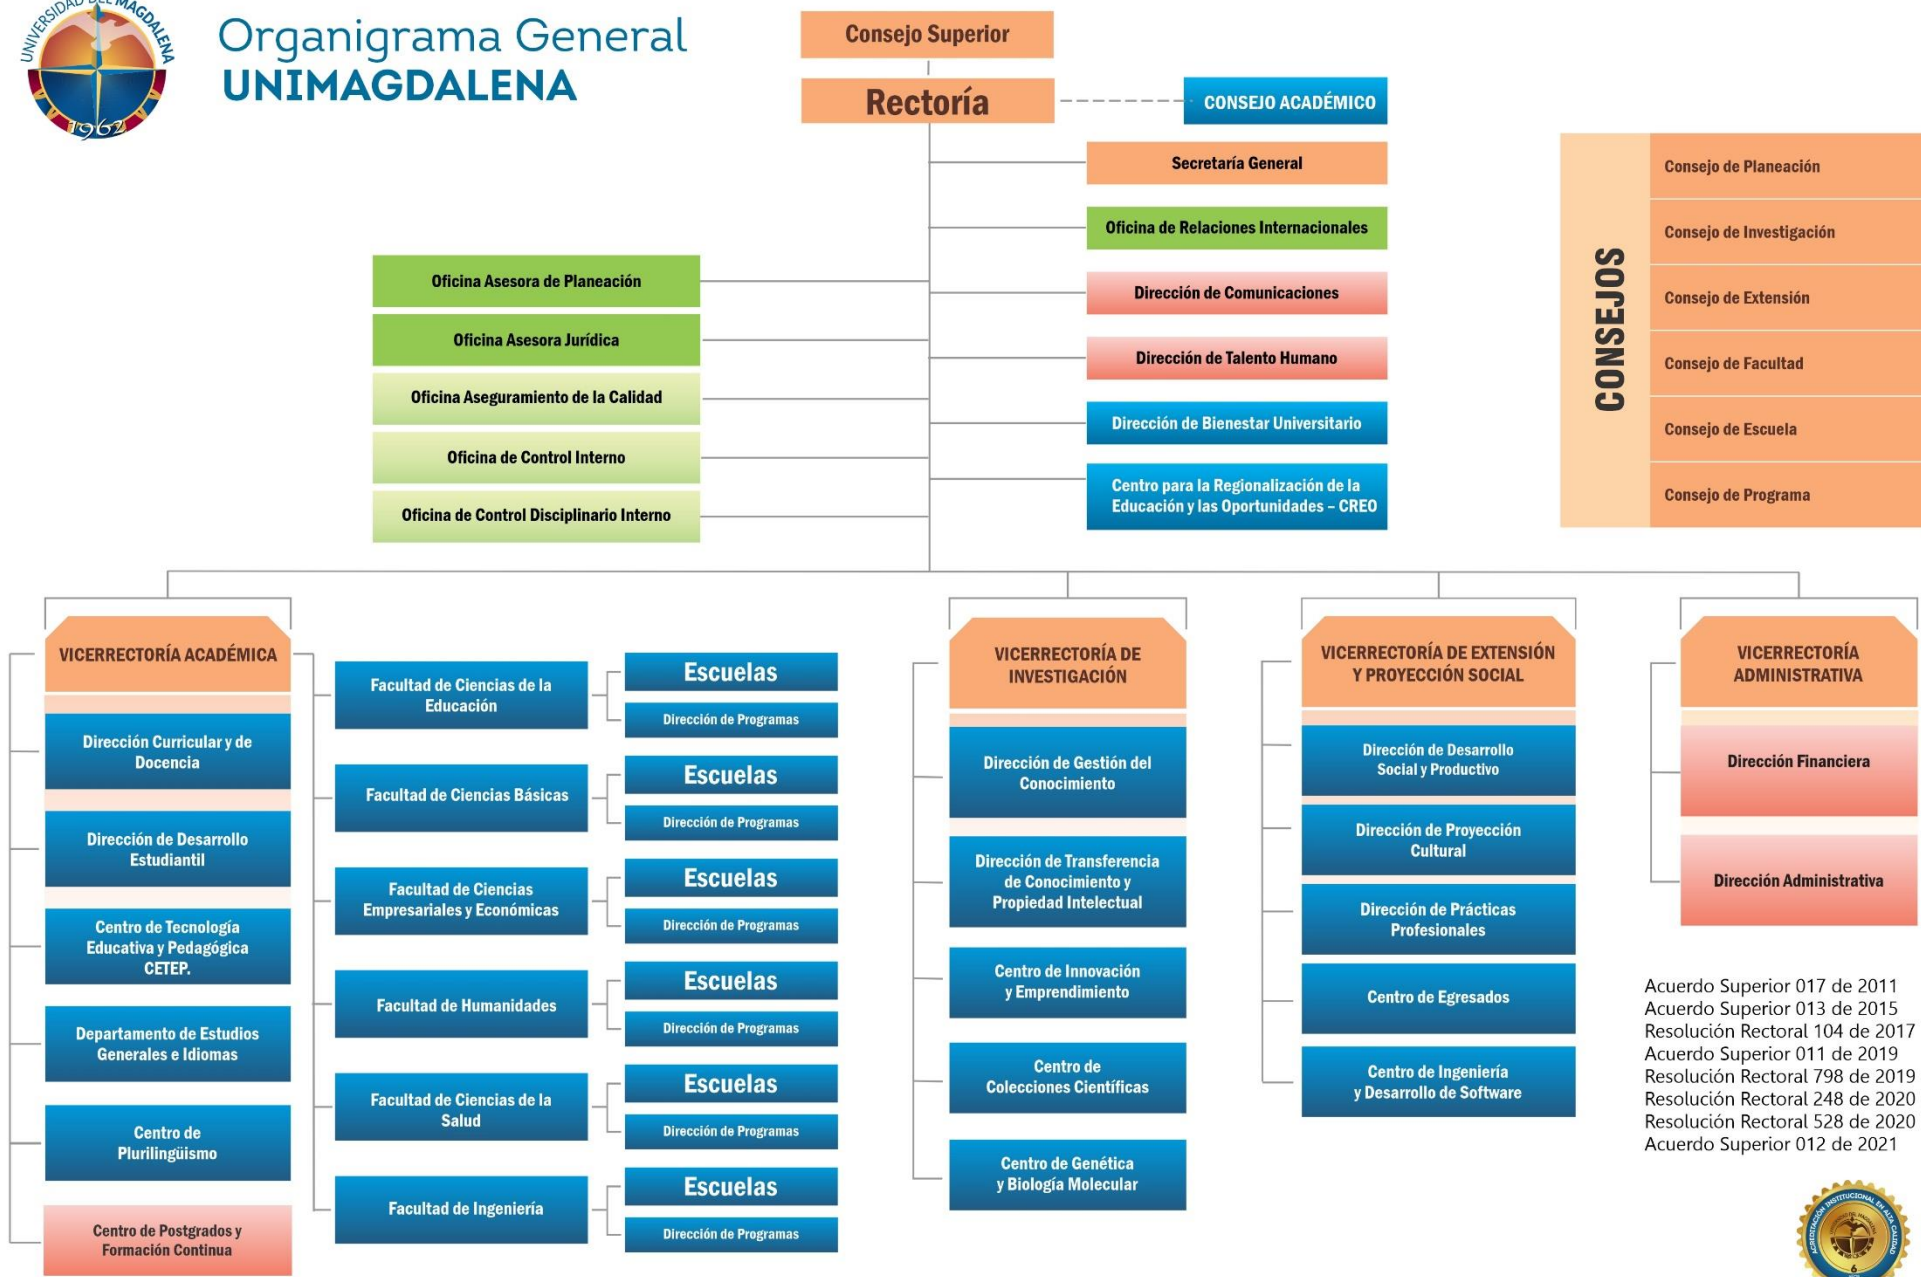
UNIVERSIDAD DEL MAGDALENA
1962

Organigrama General
UNIMAGDALENA

Consejo Superior

Rectoría

CONSEJO ACADÉMICO

Secretaría General

Oficina de Relaciones Internacionales

Dirección de Comunicaciones

Dirección de Talento Humano

Dirección de Bienestar Universitario

Centro para la Regionalización de la Educación y las Oportunidades – CREO

Oficina Asesora de Planeación

Oficina Asesora Jurídica

Oficina Aseguramiento de la Calidad

Oficina de Control Interno

Oficina de Control Disciplinario Interno

CONSEJOS

Consejo de Planeación

Consejo de Investigación

Consejo de Extensión

Consejo de Facultad

Consejo de Escuela

Consejo de Programa

VICERRECTORÍA ACADÉMICA

Dirección Curricular y de Docencia

Dirección de Desarrollo Estudiantil

Centro de Tecnología Educativa y Pedagógica CETEP.

Departamento de Estudios Generales e Idiomas

Centro de Plurilingüismo

Centro de Postgrados y Formación Continua

Facultad de Ciencias de la Educación

Escuelas

Dirección de Programas

Facultad de Ciencias Básicas

Escuelas

Dirección de Programas

Facultad de Ciencias Empresariales y Económicas

Escuelas

Dirección de Programas

Facultad de Humanidades

Escuelas

Dirección de Programas

Facultad de Ciencias de la Salud

Escuelas

Dirección de Programas

Facultad de Ingeniería

Escuelas

Dirección de Programas

VICERRECTORÍA DE INVESTIGACIÓN

Dirección de Gestión del Conocimiento

Dirección de Transferencia de Conocimiento y Propiedad Intelectual

Centro de Innovación y Emprendimiento

Centro de Colecciones Científicas

Centro de Genética y Biología Molecular

VICERRECTORÍA DE EXTENSIÓN Y PROYECCIÓN SOCIAL

Dirección de Desarrollo Social y Productivo

Dirección de Proyección Cultural

Dirección de Prácticas Profesionales

Centro de Egresados

Centro de Ingeniería y Desarrollo de Software

VICERRECTORÍA ADMINISTRATIVA

Dirección Financiera

Dirección Administrativa

Acuerdo Superior 017 de 2011
Acuerdo Superior 013 de 2015
Resolución Rectoral 104 de 2017
Acuerdo Superior 011 de 2019
Resolución Rectoral 798 de 2019
Resolución Rectoral 248 de 2020
Resolución Rectoral 528 de 2020
Acuerdo Superior 012 de 2021

ACREDITACIÓN INSTITUCIONAL EN ALTA CALIDAD
6